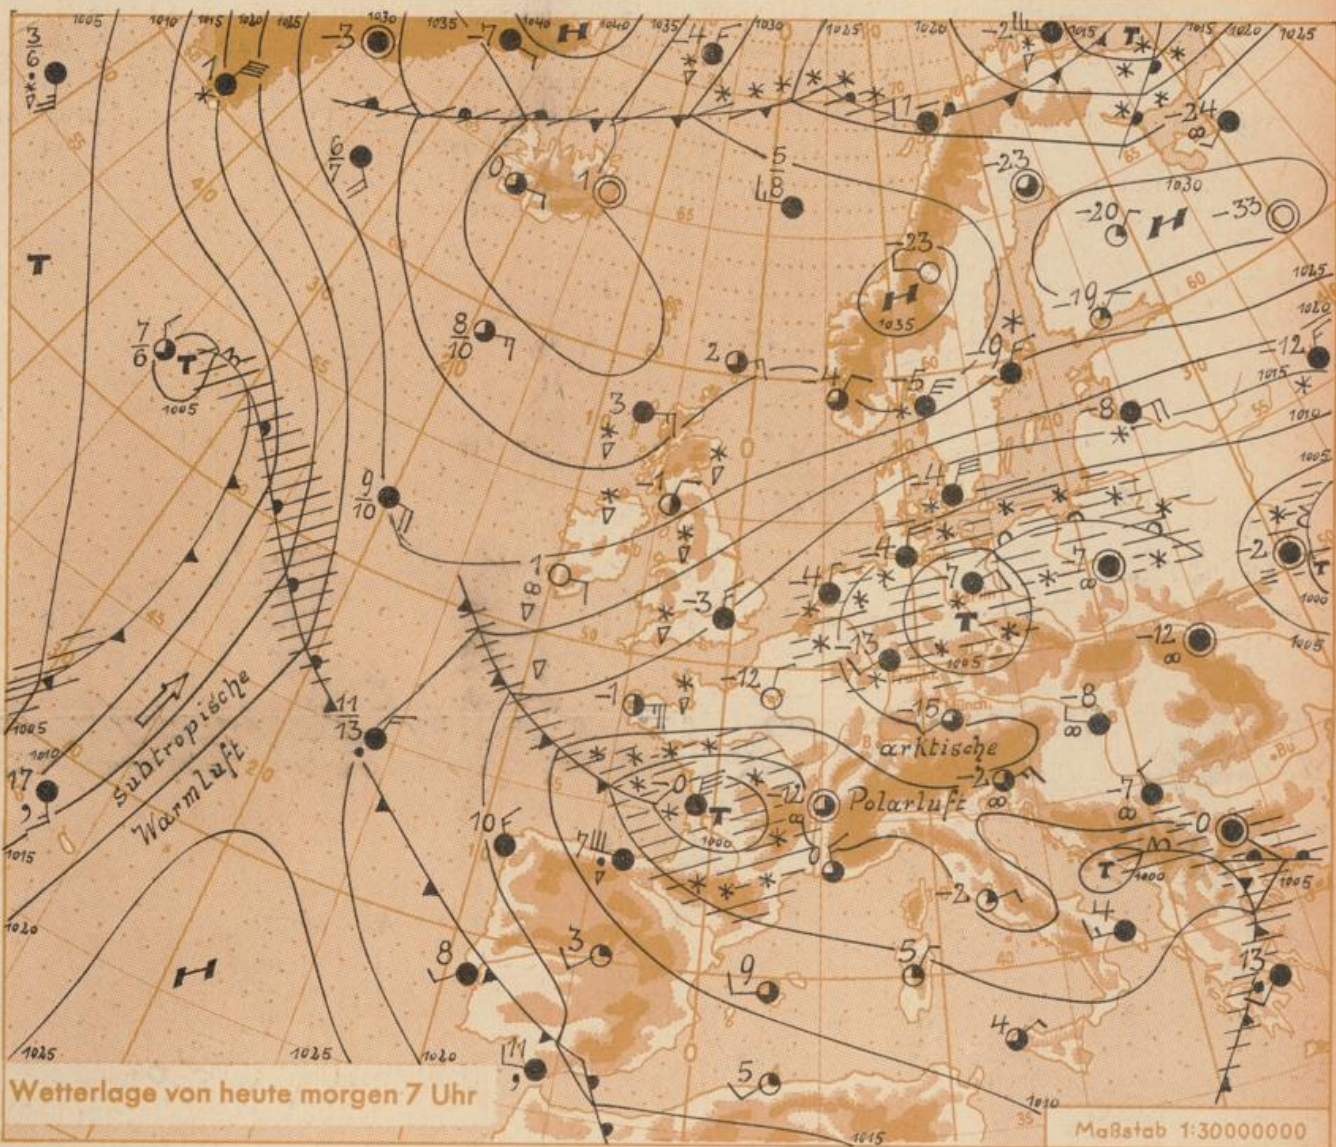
1005 1010 1015 1020 1025 1030 1035 1040 1040 1035 1030 1025 1020 1015 1020 1025

$\frac{3}{6}$

-3 -7 H -4 -2 T -24

1 $\frac{6}{7}$ 0 1 5 8 -23 1030 -20 H -33

T 60 40 30 65 70 65 -23 H 1035 -19 1025 1020

$\frac{7}{6}$ T 1005 $\frac{8}{10}$ 2 -4 -5 -10 -12 1015

3 -8 1010

$\frac{9}{10}$ -1 -4 1005

1 -4 -4 7 -7 -2

-3 -13 T 1005 -12

Subtropische Warmluft -1 -12 -15 -8

1025 1010 11 13 arktische Polarluft

17 1015 10 0 T 1000 -12 0 -2 -7 0

1020 7 -2 T 1000 1005

8 3 9 5 4 13

H 4

1025 1025 1020 11 5 1010 1015

Wetterlage von heute morgen 7 Uhr

Maßstab 1:30000000